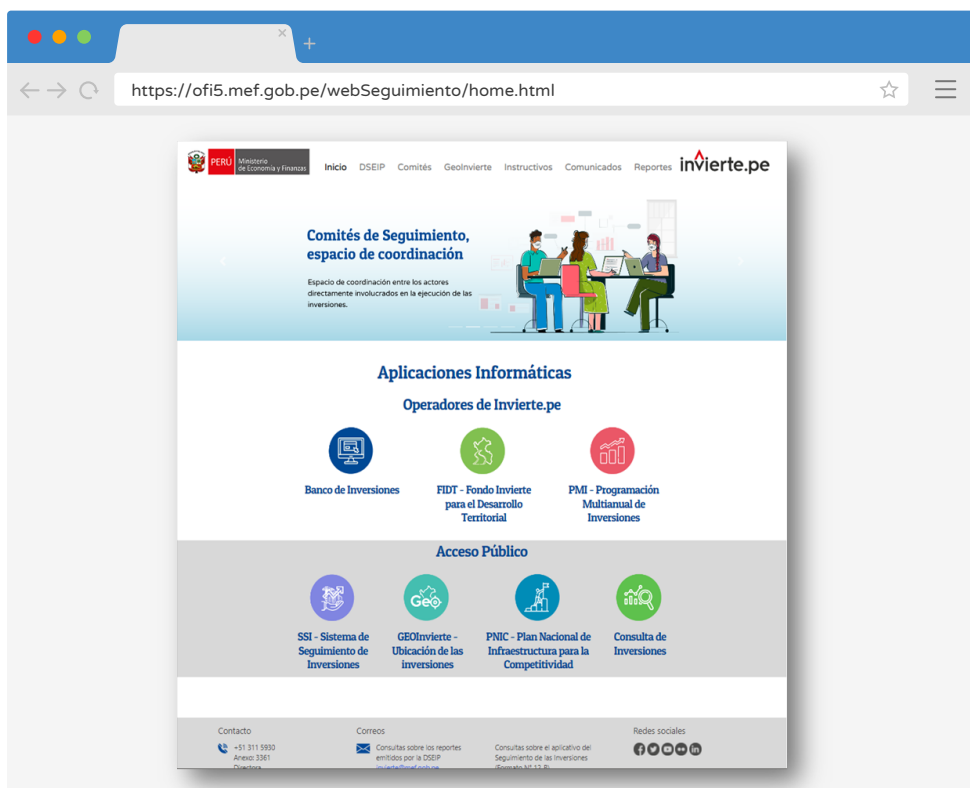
https://ofi5.mef.gob.pe/webSeguimiento/home.html

PERÚ Ministerio de Economía y Finanzas

Inicio DSEIP Comités GeoInvierte Instructivos Comunicados Reportes invierte.pe

Comités de Seguimiento, espacio de coordinación

Espacio de coordinación entre los actores directamente involucrados en la ejecución de las inversiones.

Aplicaciones Informáticas

Operadores de Invierte.pe

Banco de Inversiones

FIDT - Fondo Invierte para el Desarrollo Territorial

PMI - Programación Multianual de Inversiones

Acceso Público

SSI - Sistema de Seguimiento de Inversiones

GEOInvierte - Ubicación de las inversiones

PNIC - Plan Nacional de Infraestructura para la Competitividad

Consulta de Inversiones

Contacto

+51 311 5930 Anexo: 3361 Directora

Correos

Consultas sobre los reportes emitidos por la DSEIP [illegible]

Consultas sobre el aplicativo del Seguimiento de las Inversiones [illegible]

Redes sociales